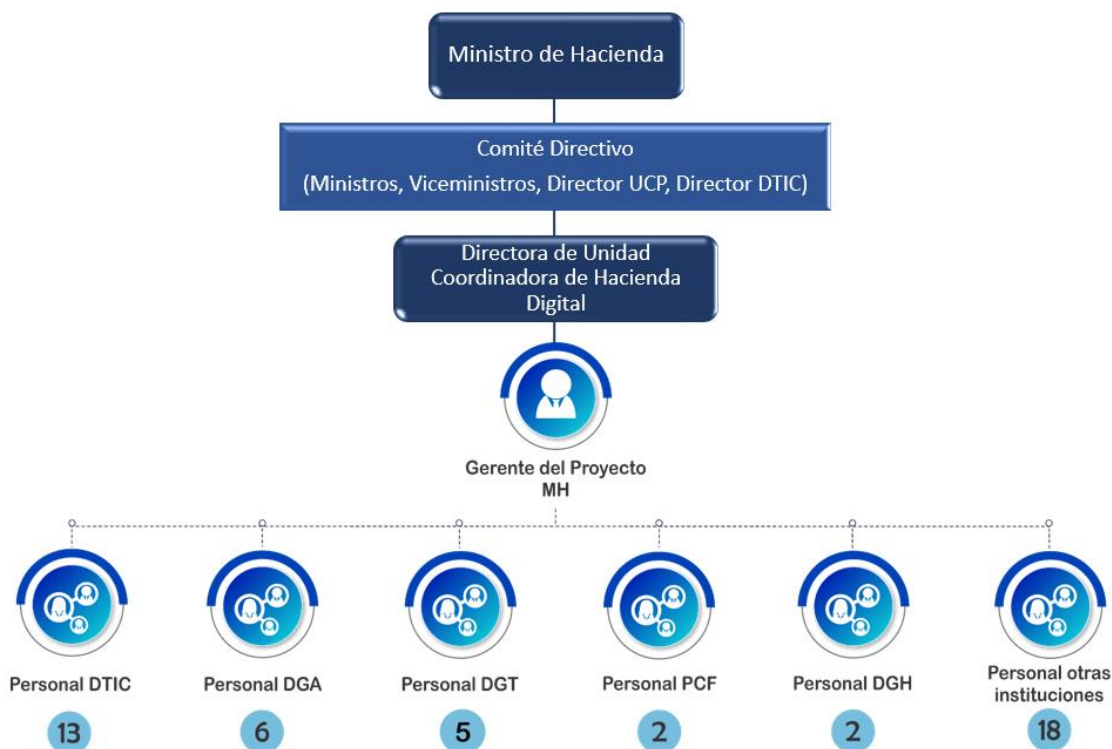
Ministro de Hacienda

Comité Directivo
(Ministros, Viceministros, Director UCP, Director DTIC)

Directora de Unidad Coordinadora de Hacienda Digital

Gerente del Proyecto MH

Personal DTIC
13

Personal DGA
6

Personal DGT
5

Personal PCF
2

Personal DGH
2

Personal otras instituciones
18